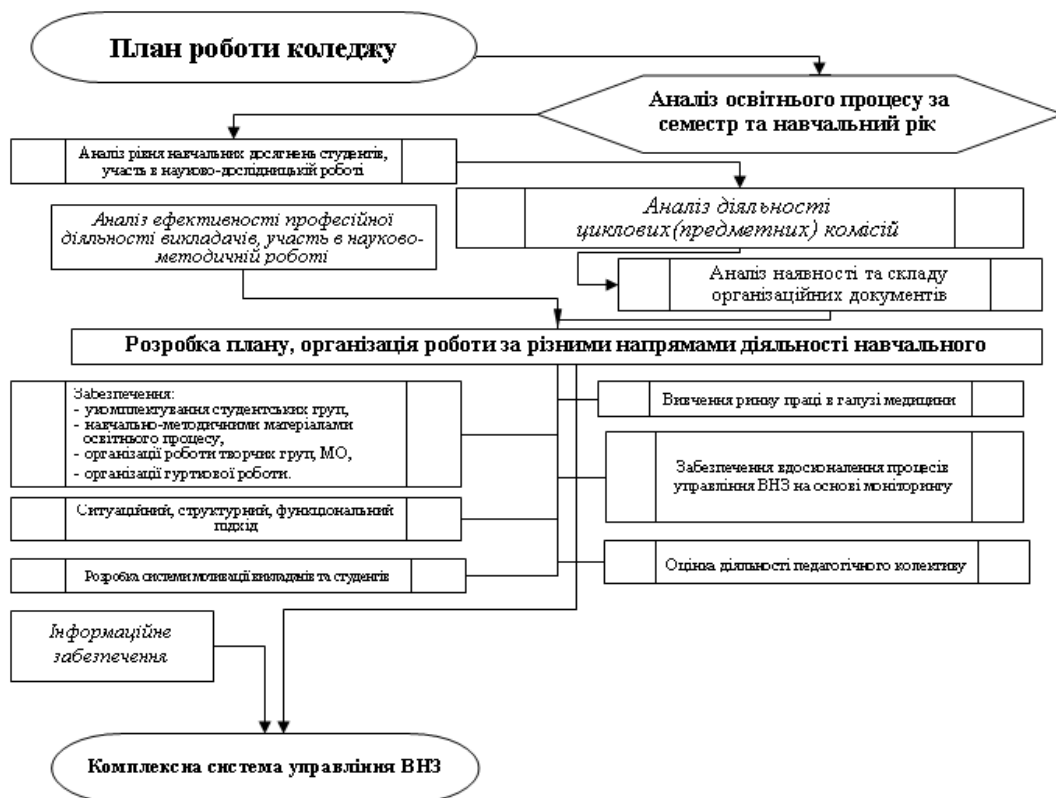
План роботи коледжу

Аналіз освітнього процесу за семестр та навчальний рік

Аналіз рівня навчальних досягнень студентів, участь в науково-дослідницькій роботі

Аналіз діяльності циклових(предметних) комісій

Аналіз ефективності професійної діяльності викладачів, участь в науково-методичній роботі

Аналіз наявності та складу організаційних документів

Розробка плану, організація роботи за різними напрямами діяльності навчального

Забезпечення:
- укомплектування студентських груп,
- навчально-методичними матеріалами освітнього процесу,
- организації роботи творчих груп, МО,
- організації гуртової роботи.

Вивчення ринку праці в галузі медицини

Забезпечення вдосконалення процесів управління ВНЗ на основі моніторингу

Ситуаційний, структурний, функціональний підхід

Розробка системи мотивації викладачів та студентів

Оцінка діяльності педагогічного колективу

Інформаційне забезпечення

Комплексна система управління ВНЗ